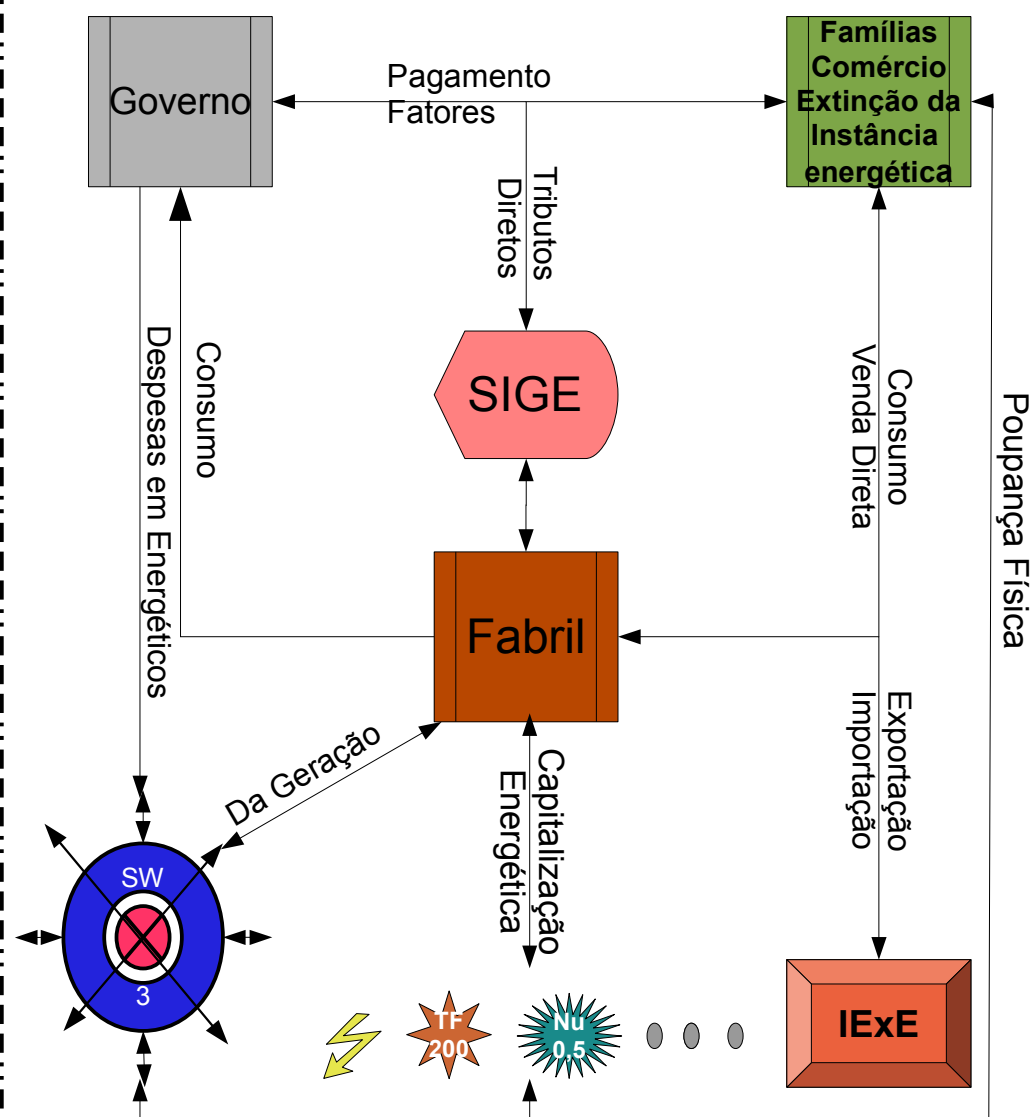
Governo

Pagamento
Fatores

Famílias
Comércio
Extinção da
Instância
energética

Tributos
Diretos

SIGE

Despesas em Energéticos

Consumo

Consumo
Venda Direta

Poupança Física

Fabril

Da Geração

Capitalização
Energética

Exportação
Importação

SW
3

TF
200

Nu
0,5

IExE